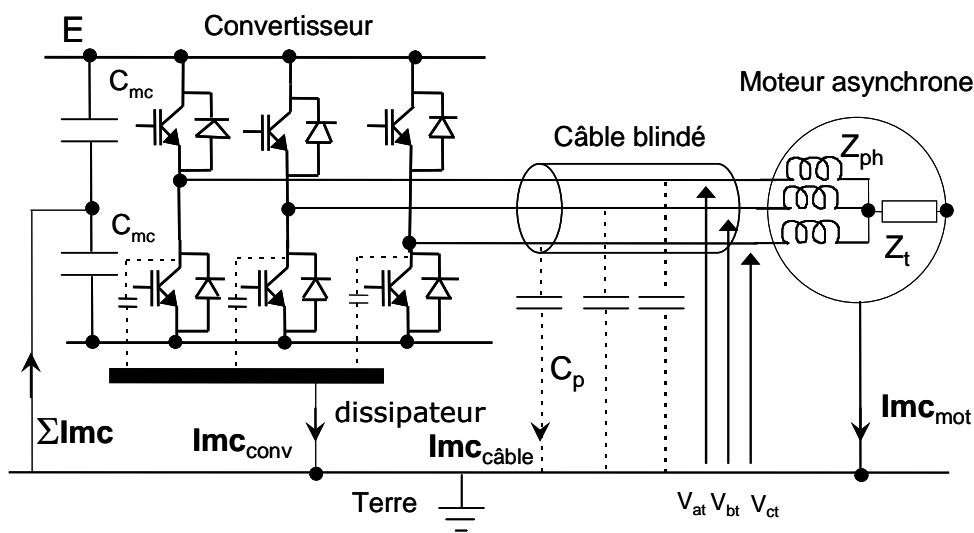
E

Convertisseur

Moteur asynchrone

$C_{mc}$

$C_{mc}$

Câble blindé

$Z_{ph}$

$Z_t$

$C_p$

dissipateur

$\Sigma$**Imc**

**Imc**$_{conv}$

**Imc**$_{câble}$

**Imc**$_{mot}$

Terre

$V_{at}$ $V_{bt}$ $V_{ct}$